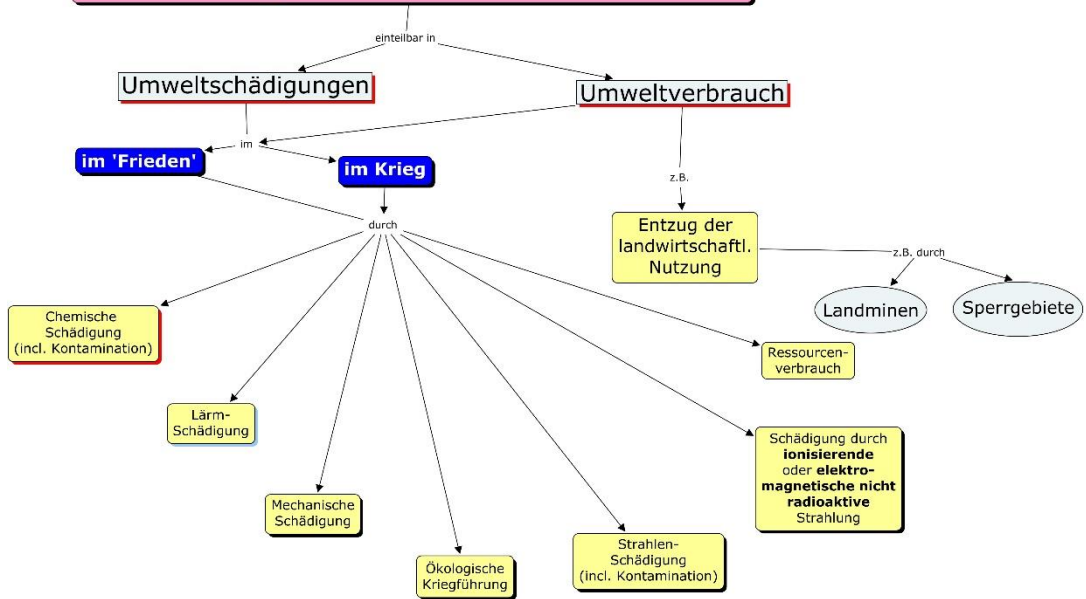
einteilbar in

Umweltschädigungen

Umweltverbrauch

im

im 'Frieden'

im Krieg

z.B.

Entzug der landwirtschaftl. Nutzung

z.B. durch

Landminen

Sperrgebiete

durch

Chemische Schädigung (incl. Kontamination)

Ressourcen-verbrauch

Lärm-Schädigung

Schädigung durch **ionisierende** oder **elektro-magnetische nicht radioaktive** Strahlung

Mechanische Schädigung

Ökologische Kriegführung

Strahlen-Schädigung (incl. Kontamination)